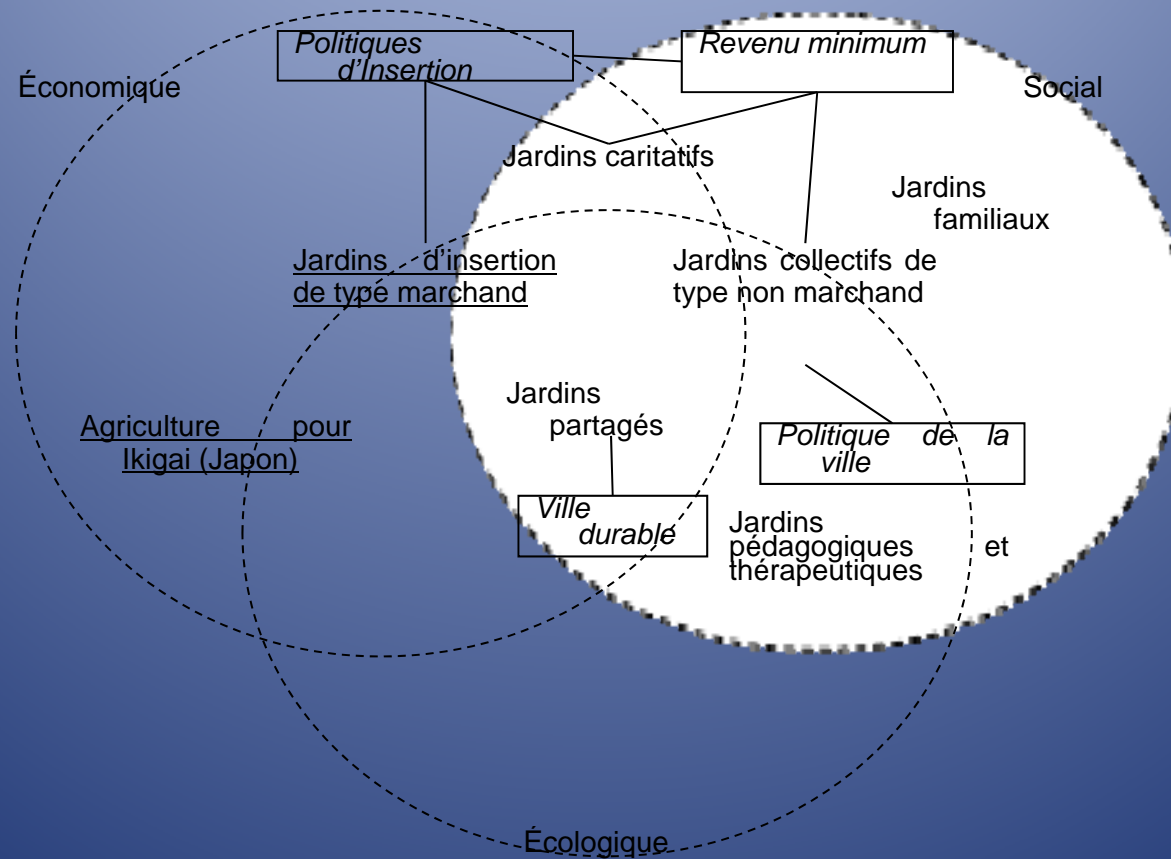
Politiques d'Insertion

Revenu minimum

Économique

Social

Jardins caritatifs

Jardins familiaux

Jardins d'insertion de type marchand

Jardins collectifs de type non marchand

Jardins partagés

Agriculture pour Ikigai (Japon)

Politique de la ville

Ville durable

Jardins pédagogiques et thérapeutiques

Écologique